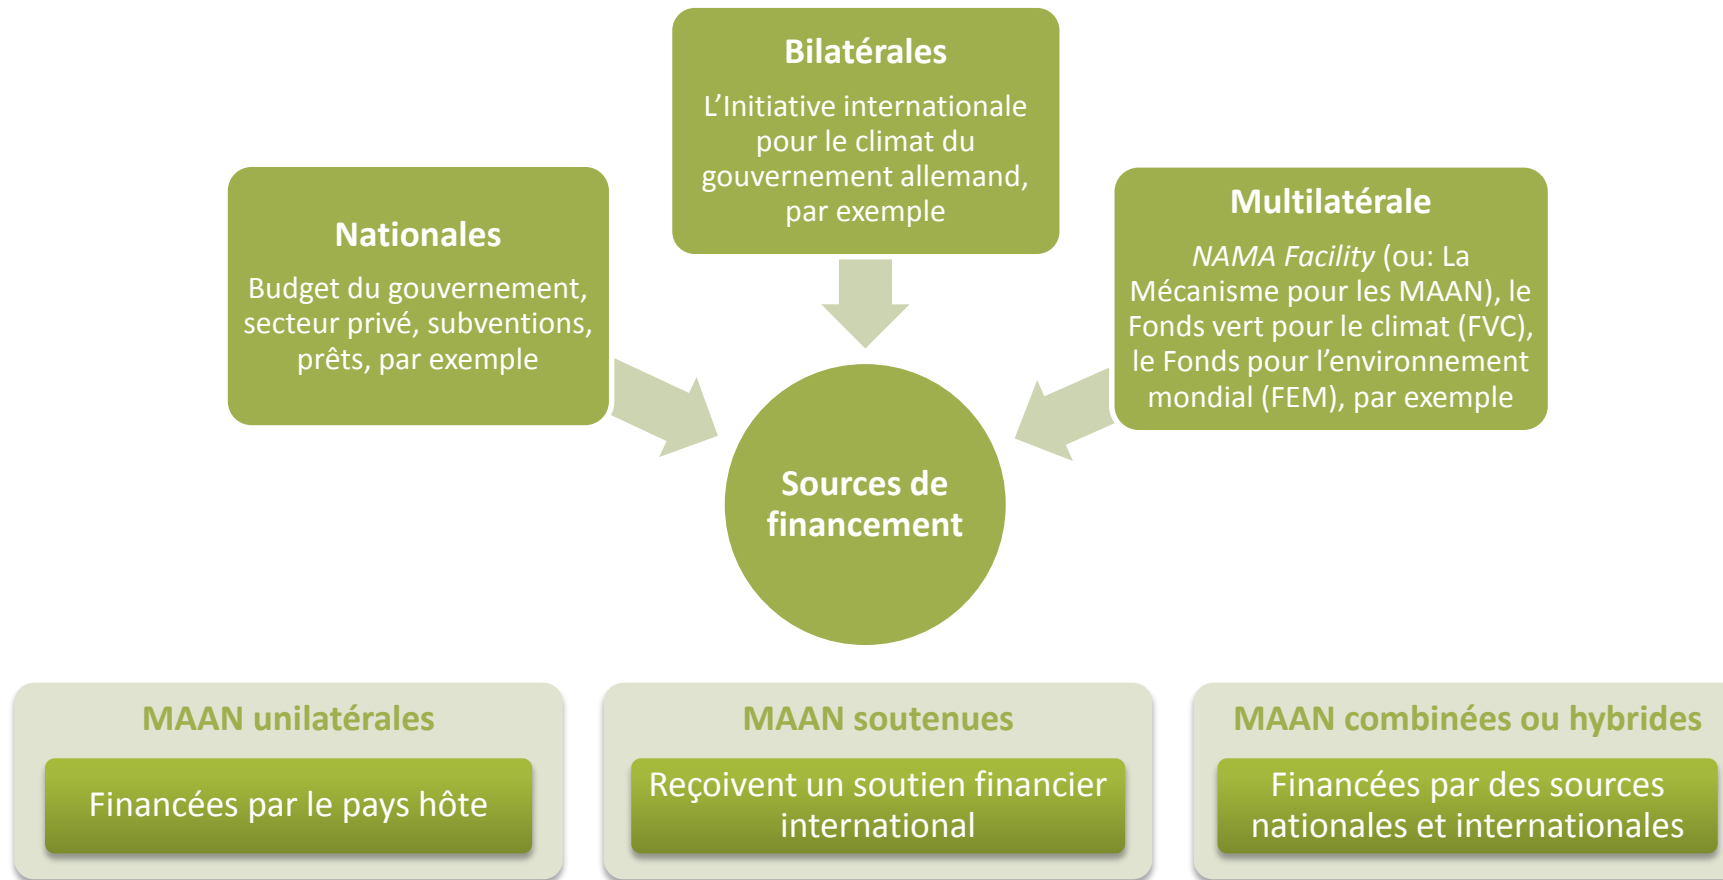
Bilatérales

L'Initiative internationale pour le climat du gouvernement allemand, par exemple

Nationales

Budget du gouvernement, secteur privé, subventions, prêts, par exemple

Multilatérale

*NAMA Facility* (ou: La Mécanisme pour les MAAN), le Fonds vert pour le climat (FVC), le Fonds pour l'environnement mondial (FEM), par exemple

Sources de financement

MAAN unilatérales

Financées par le pays hôte

MAAN soutenues

Reçoivent un soutien financier international

MAAN combinées ou hybrides

Financées par des sources nationales et internationales